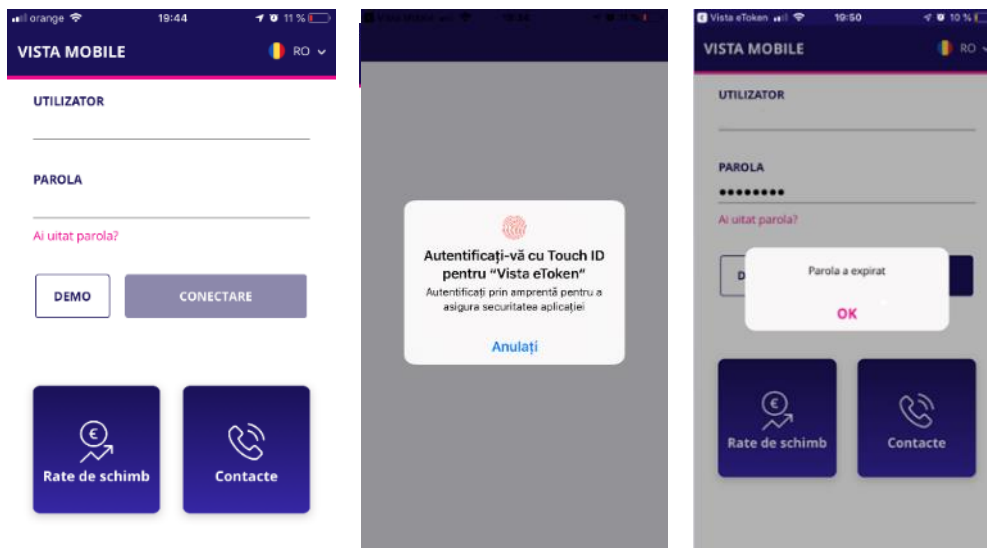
orange 19:44 11 %

VISTA MOBILE RO

UTILIZATOR

PAROLA

Ai uitat parola?

DEMO CONECTARE

Rate de schimb

Contacte

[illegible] 19:44

Autentificați-vă cu Touch ID pentru "Vista eToken"

Autentificați prin amprentă pentru a asigura securitatea aplicației

Anulați

Vista eToken 19:50 10 %

VISTA MOBILE RO

UTILIZATOR

PAROLA

••••••••

Ai uitat parola?

D

Parola a expirat

OK

Rate de schimb

Contacte